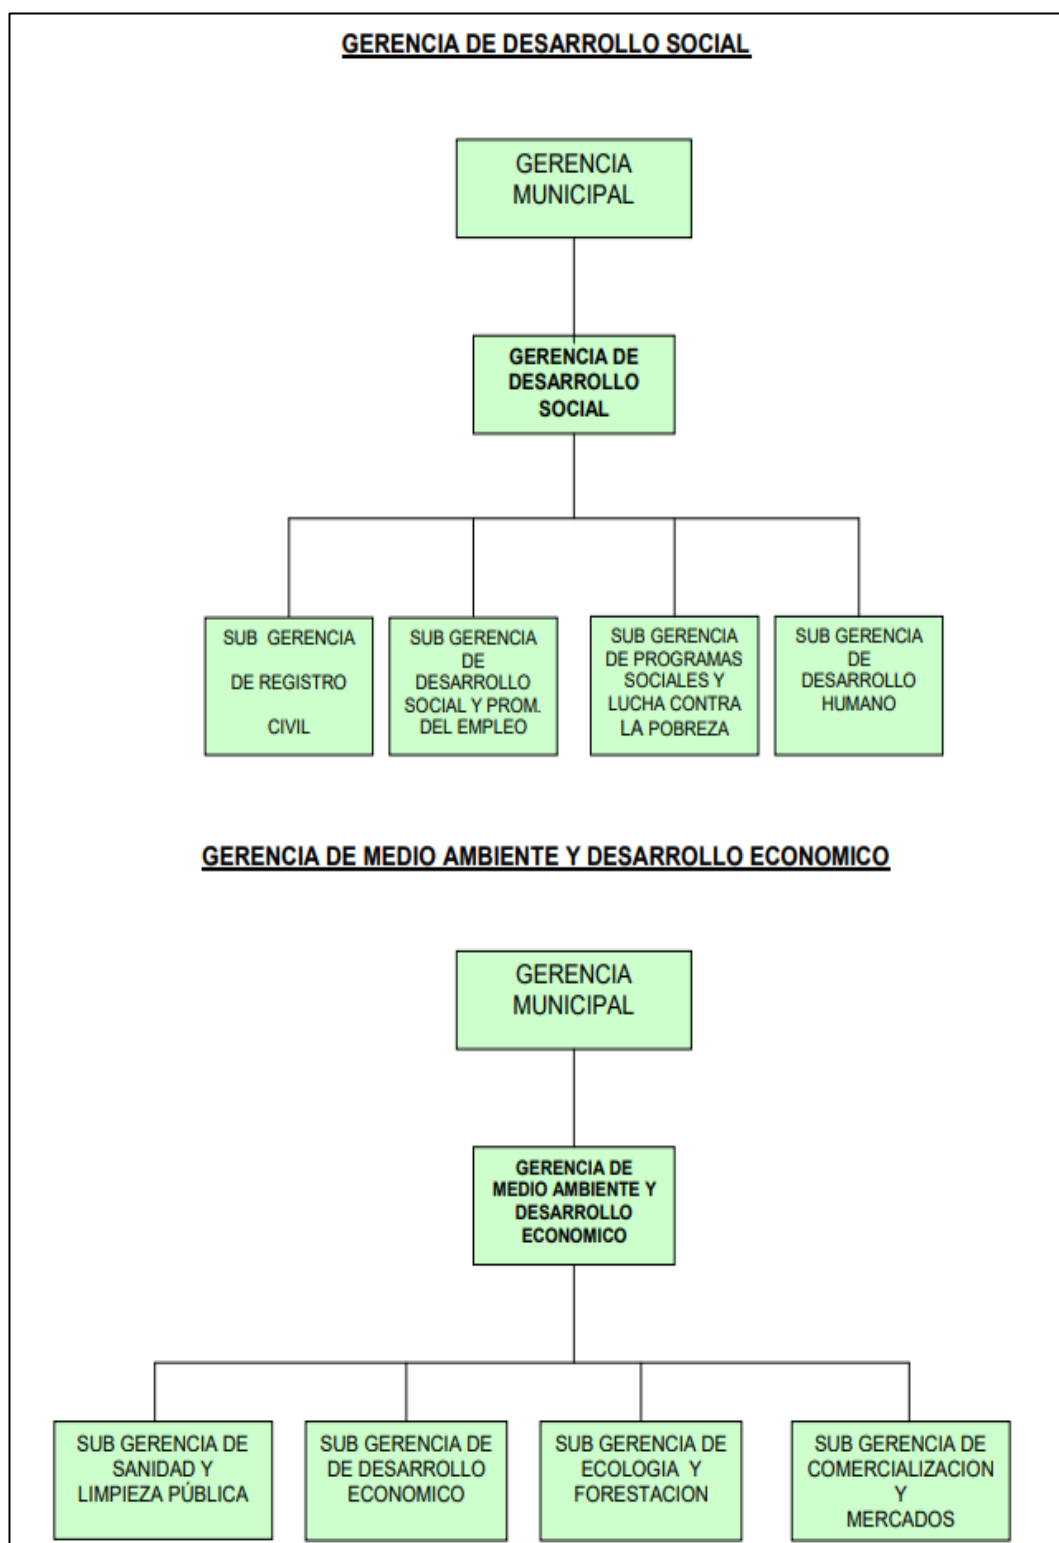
GERENCIA DE DESARROLLO SOCIAL

GERENCIA MUNICIPAL

GERENCIA DE DESARROLLO SOCIAL

SUB GERENCIA DE REGISTRO CIVIL

SUB GERENCIA DE DESARROLLO SOCIAL Y PROM. DEL EMPLEO

SUB GERENCIA DE PROGRAMAS SOCIALES Y LUCHA CONTRA LA POBREZA

SUB GERENCIA DE DESARROLLO HUMANO

GERENCIA DE MEDIO AMBIENTE Y DESARROLLO ECONOMICO

GERENCIA MUNICIPAL

GERENCIA DE MEDIO AMBIENTE Y DESARROLLO ECONOMICO

SUB GERENCIA DE SANIDAD Y LIMPIEZA PÚBLICA

SUB GERENCIA DE DE DESARROLLO ECONOMICO

SUB GERENCIA DE ECOLOGIA Y FORESTACION

SUB GERENCIA DE COMERCIALIZACION Y MERCADOS